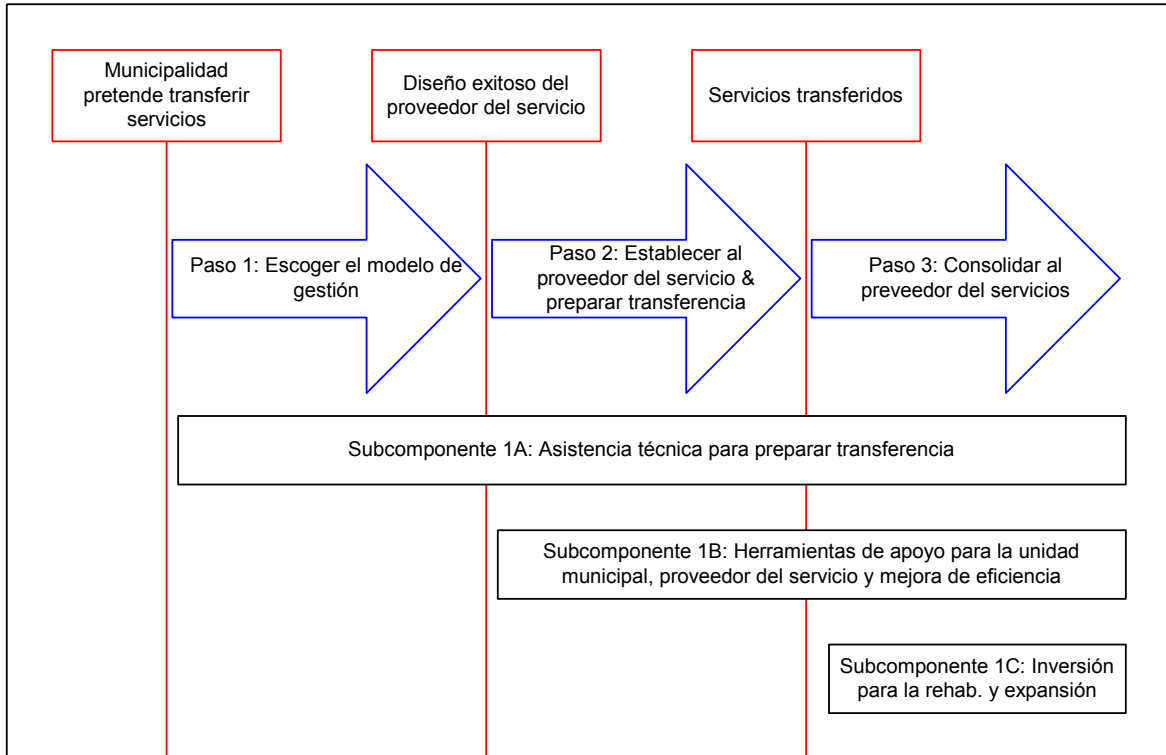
Municipalidad pretende transferir servicios

Diseño exitoso del proveedor del servicio

Servicios transferidos

Paso 1: Escoger el modelo de gestión

Paso 2: Establecer al proveedor del servicio & preparar transferencia

Paso 3: Consolidar al preveedor del servicios

Subcomponente 1A: Asistencia técnica para preparar transferencia

Subcomponente 1B: Herramientas de apoyo para la unidad municipal, proveedor del servicio y mejora de eficiencia

Subcomponente 1C: Inversión para la rehab. y expansión